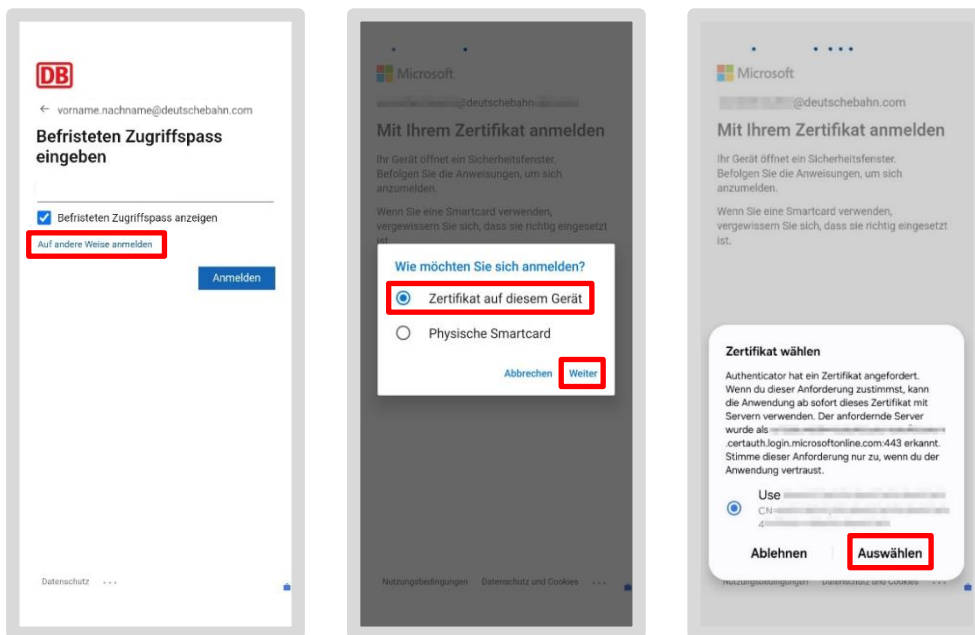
DB

← vorname.nachname@deutschebahn.com

Befristeten Zugriffspass eingeben

Befristeten Zugriffspass anzeigen

Auf andere Weise anmelden

Anmelden

Datenschutz ...

Microsoft

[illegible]@deutschebahn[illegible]

Mit Ihrem Zertifikat anmelden

Ihr Gerät öffnet ein Sicherheitsfenster. Befolgen Sie die Anweisungen, um sich anzumelden.

Wenn Sie eine Smartcard verwenden, vergewissern Sie sich, dass sie richtig eingesetzt ist.

Wie möchten Sie sich anmelden?

Zertifikat auf diesem Gerät

Physische Smartcard

Abbrechen Weiter

Nutzungsbedingungen Datenschutz und Cookies ...

Microsoft

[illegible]@deutschebahn.com

Mit Ihrem Zertifikat anmelden

Ihr Gerät öffnet ein Sicherheitsfenster. Befolgen Sie die Anweisungen, um sich anzumelden.

Wenn Sie eine Smartcard verwenden, vergewissern Sie sich, dass sie richtig eingesetzt ist.

Zertifikat wählen

Authenticator hat ein Zertifikat angefordert. Wenn du dieser Anforderung zustimmst, kann die Anwendung ab sofort dieses Zertifikat mit Servern verwenden. Der anfordernde Server wurde als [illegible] .certauth.login.microsoftonline.com:443 erkannt. Stimme dieser Anforderung nur zu, wenn du der Anwendung vertraust.

Use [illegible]
CN=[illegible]
4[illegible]

Ablehnen Auswählen

Nutzungsbedingungen Datenschutz und Cookies